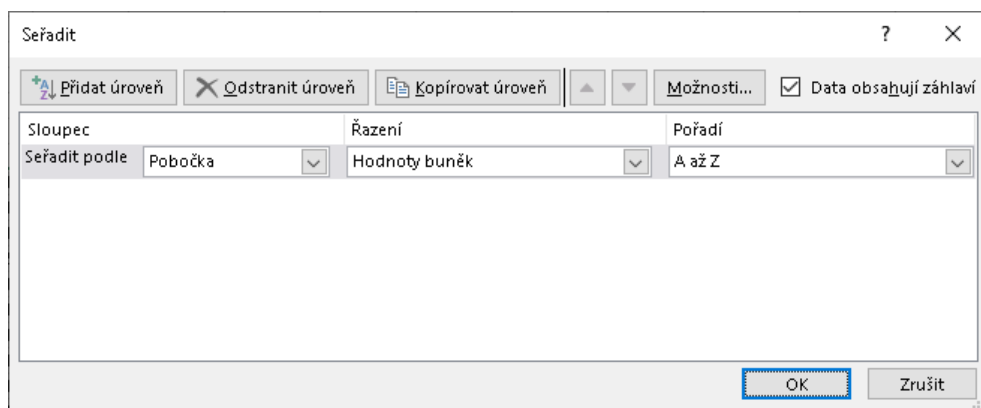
Seřadit

?

Přidat úroveň
Odstranit úroveň
Kopírovat úroveň
Možnosti...
Data obsahují záhlaví

| Sloupec | | Řazení | Pořadí |
|---|---|---|---|
| Seřadit podle | Pobočka | Hodnoty buněk | A až Z |

OK
Zrušit